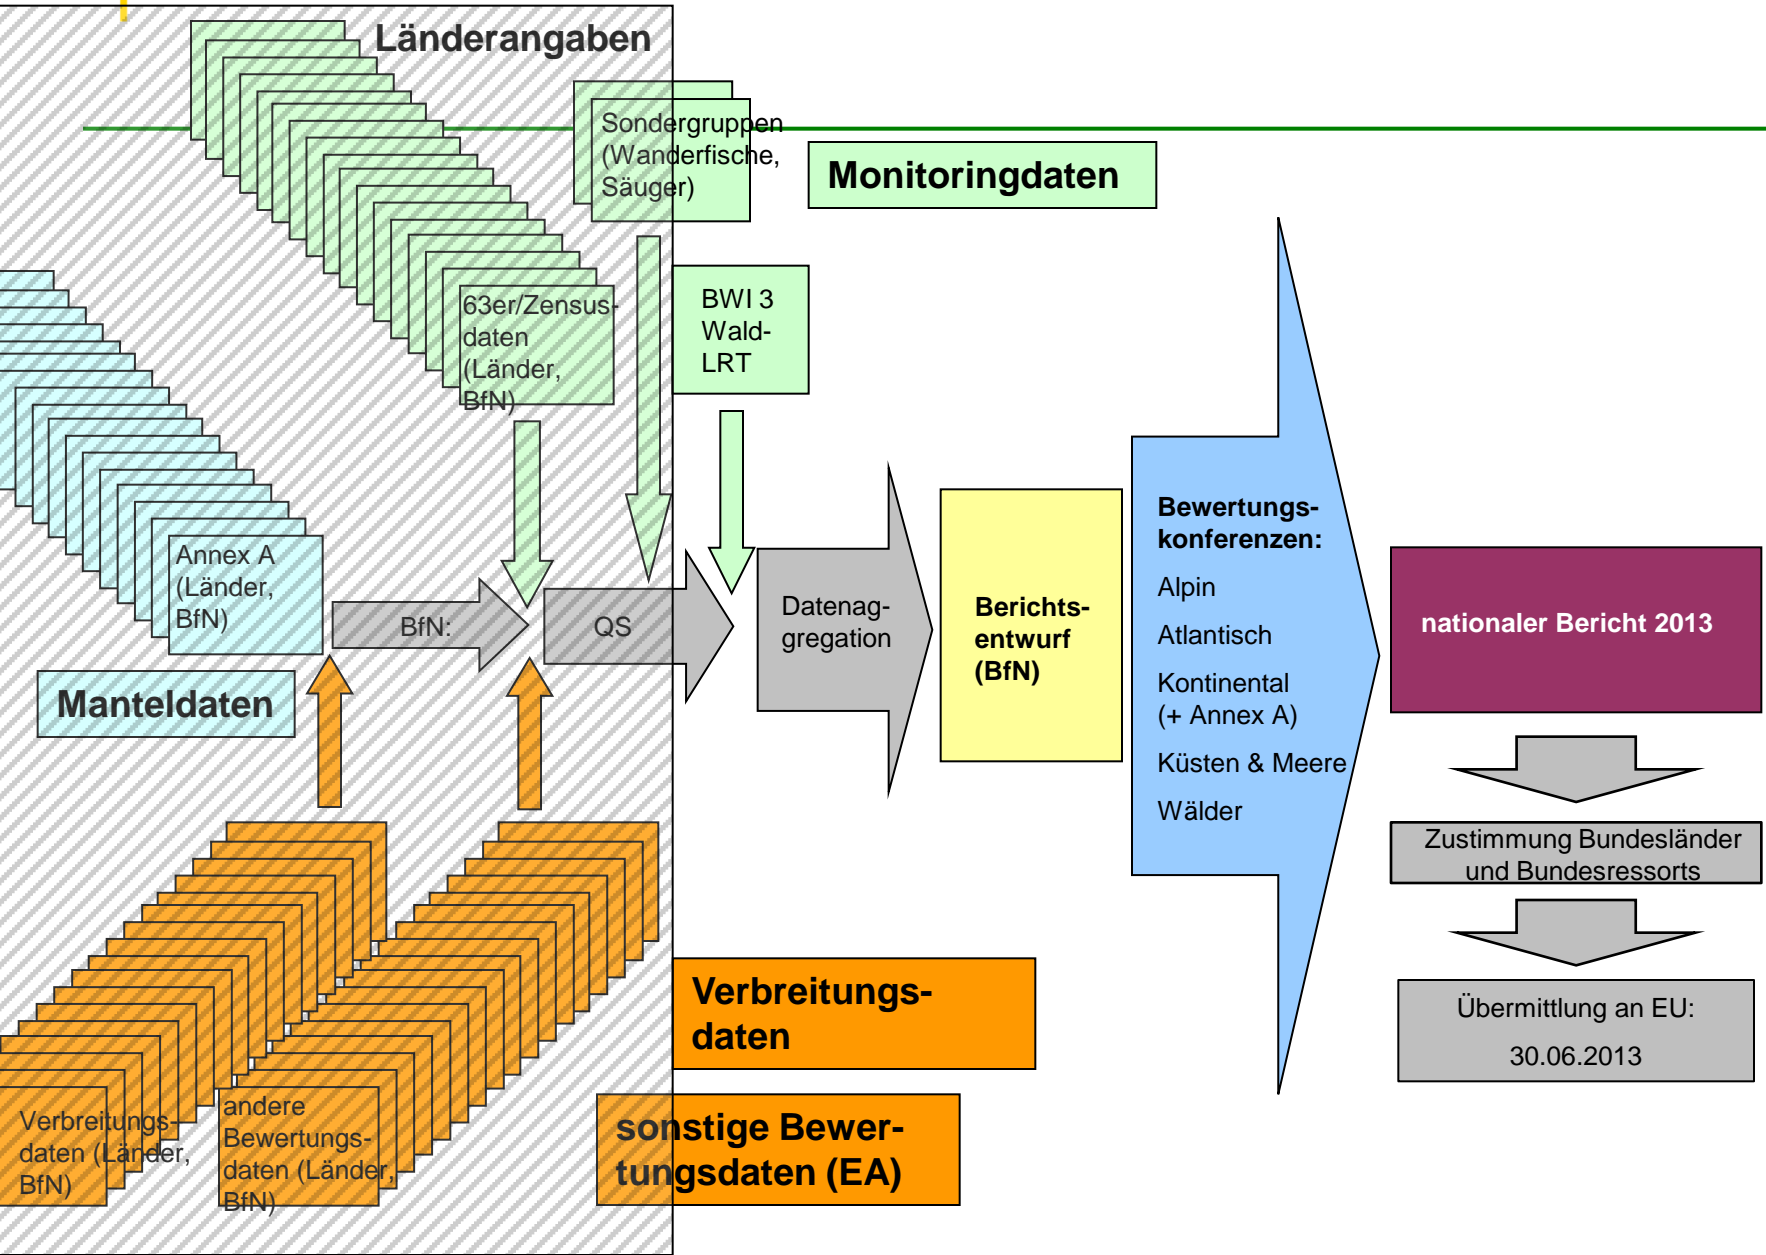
Länderangaben

Sondergruppen (Wanderfische, Säuger)

Monitoringdaten

63er/Zensusdaten (Länder, BfN)

BWI 3 Wald-LRT

Annex A (Länder, BfN)

BfN:

QS

Datenaggregation

Berichtsentwurf (BfN)

Bewertungskonferenzen:
Alpin
Atlantisch
Kontinental (+ Annex A)
Küsten & Meere
Wälder

nationaler Bericht 2013

Manteldaten

Zustimmung Bundesländer und Bundesressorts

Übermittlung an EU:
30.06.2013

Verbreitungsdaten

Verbreitungsdaten (Länder, BfN)

andere Bewertungsdaten (Länder, BfN)

sonstige Bewertungsdaten (EA)